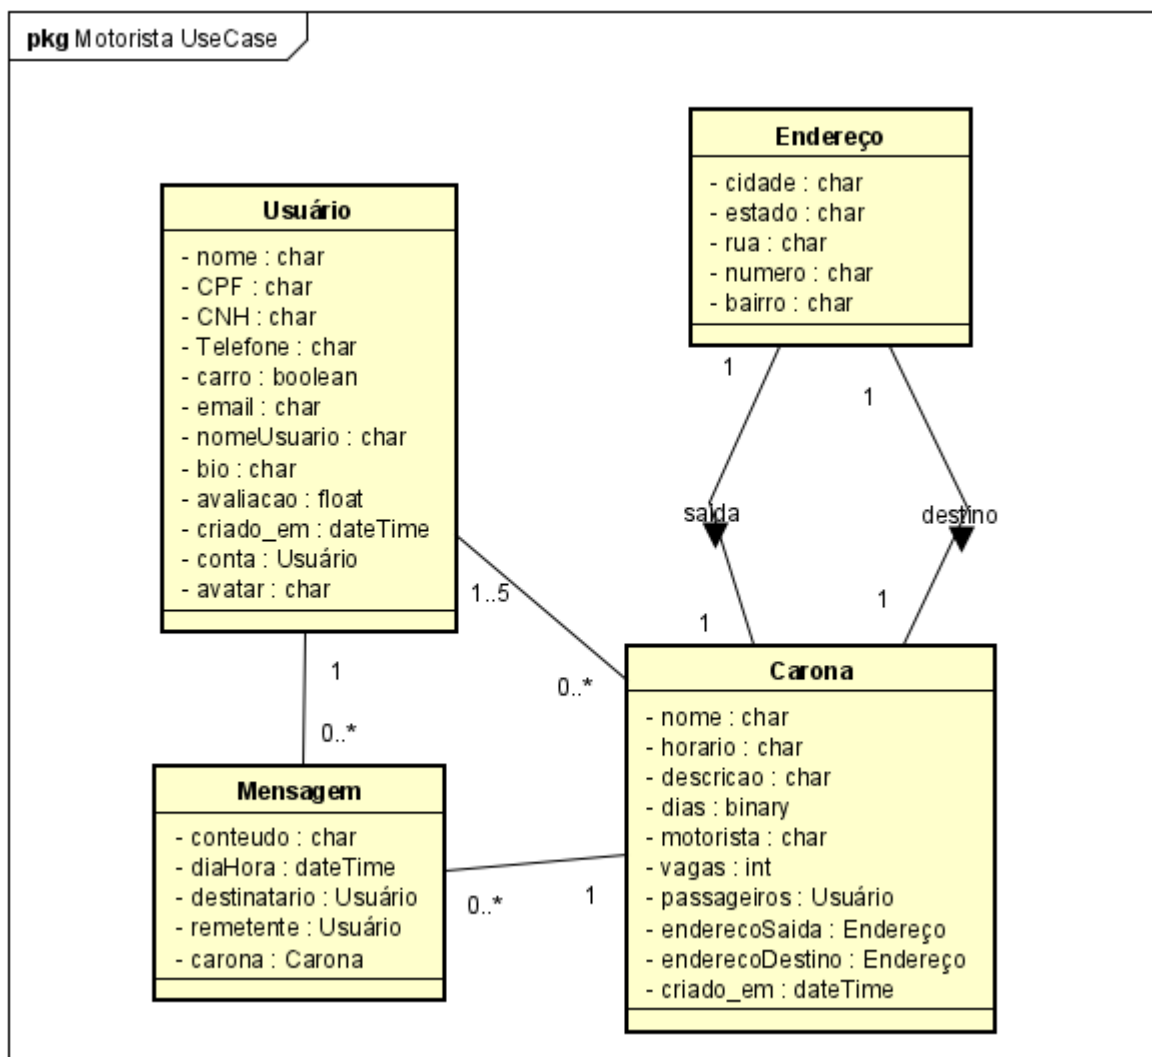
pkg Motorista UseCase

Endereço
- cidade : char
- estado : char
- rua : char
- numero : char
- bairro : char

Usuário
- nome : char
- CPF : char
- CNH : char
- Telefone : char
- carro : boolean
- email : char
- nomeUsuario : char
- bio : char
- avaliacao : float
- criado_em : dateTime
- conta : Usuário
- avatar : char

1

1

saida

destino

1..5

1

1

1

0..*

0..*

Carona
- nome : char
- horario : char
- descricao : char
- dias : binary
- motorista : char
- vagas : int
- passageiros : Usuário
- enderecoSaida : Endereço
- enderecoDestino : Endereço
- criado_em : dateTime

Mensagem
- conteudo : char
- diaHora : dateTime
- destinatario : Usuário
- remetente : Usuário
- carona : Carona

0..*

1